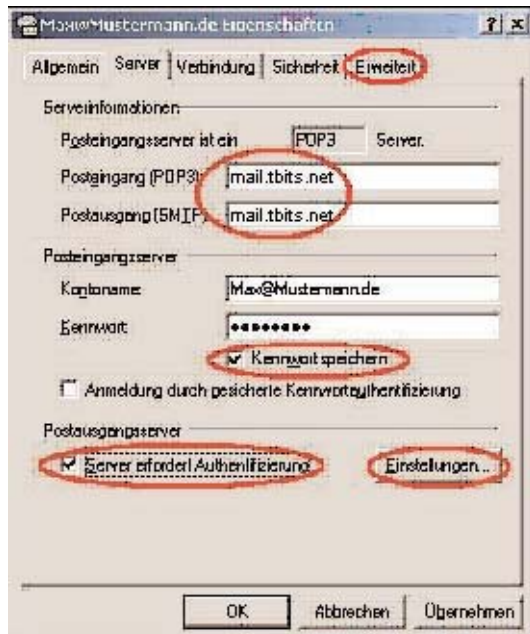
Max@Mustermann.de Eigenschaften ? x

Allgemein Server Verbindung Sicherheit Erweitert

Serverinformationen

Posteingangsserver ist ein POP3 Server.

Posteingang (POP3): mail.tbits.net

Postausgang (SMTP): mail.tbits.net

Posteingangsserver

Kontoname: Max@Mustermann.de

Kennwort: ••••••••

Kennwort speichern

Anmeldung durch gesicherte Kennwortauthentifizierung

Postausgangsserver

Server erfordert Authentifizierung

Einstellungen...

OK Abbrechen Übernehmen